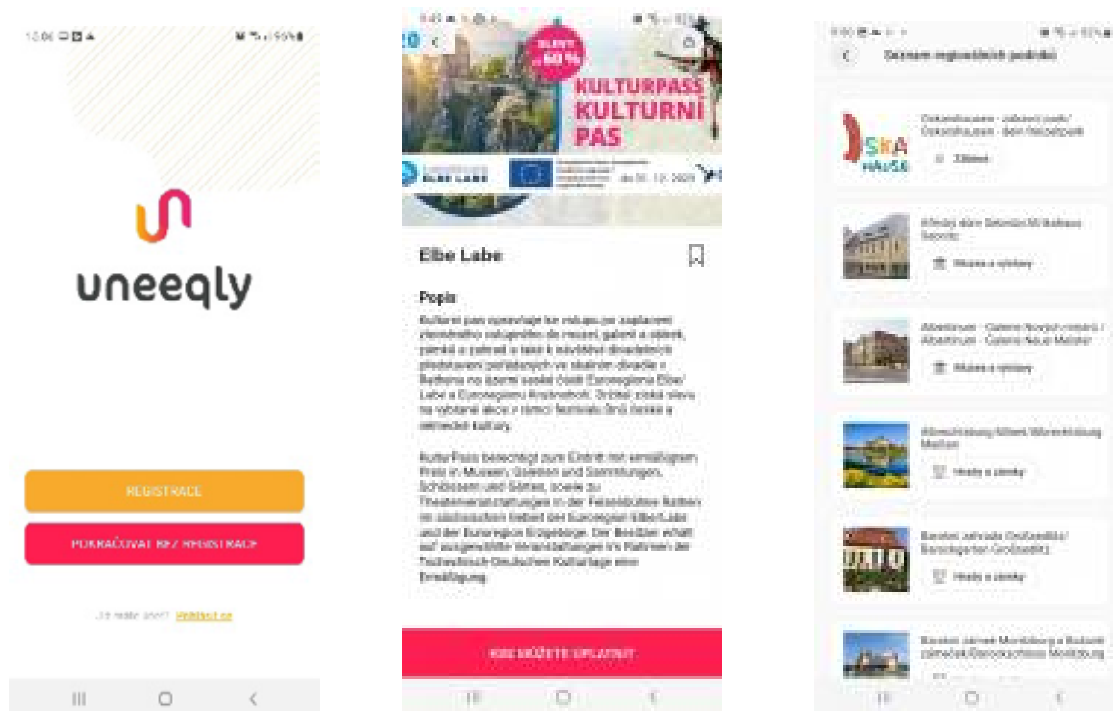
uneeqly

REGISTRACE

POKRAČOVAT BEZ REGISTRACE

Již máte účet? Přihlásit se

SLEVY až 60 %

KULTURPASS KULTURNÍ PAS

ELBE LABE

do 31. 12. 2023

Elbe Labe

Popis

Kulturní pas opravňuje ke vstupu po zaplacení zlevněného vstupného do muzeí, galerií a sbírek, paláců a zahrad a také k návštěvě divadelních představení pořádaných ve skalním divadle v Rathenu na území saské části Euroregionu Elbe/Labe a Euroregionu Krušnohoří. Držitel získá slevu na vybrané akce v rámci festivalu dnů české a německé kultury.

KulturPass berechtigt zum Eintritt mit ermäßigtem Preis in Museen, Galerien und Sammlungen, Schlössern und Gärten, sowie zu Theaterveranstaltungen in der Felsenbühne Rathen im sächsischen Gebiet der Euroregion Elbe/Labe und der Euroregion Erzgebirge. Der Besitzer erhält auf ausgewählten Veranstaltungen im Rahmen der Tschechisch-Deutschen Kulturtage eine Ermäßigung.

KDE MŮŽETE UPLATNIT

Seznam regionálních podniků

Oskarshausen - zábavní park/ Oskarshausen - der Freizeitpark

Zábava

Albrechtův dům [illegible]

Muzea a výstavy

Albertinum - Galerie Nových mistrů / Albertinum - Galerie Neue Meister

Muzea a výstavy

Albrechtsburg Míšeň/ Albrechtsburg Meißen

Hrady a zámky

Barokní zahrada Großsedlitz/ Barockgarten Großsedlitz

Hrady a zámky

Barokní zámek Moritzburg a Bažantí zámeček/Barockschloss Moritzburg